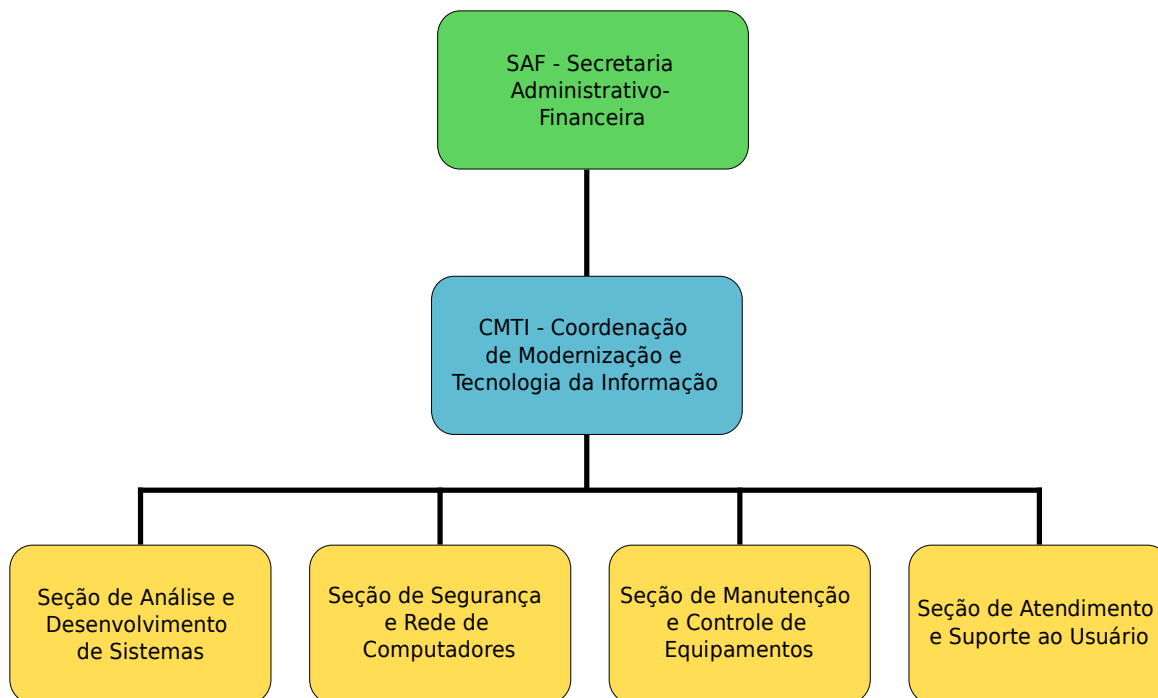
SAF - Secretaria Administrativo-Financeira

CMTI - Coordenação de Modernização e Tecnologia da Informação

Seção de Análise e Desenvolvimento de Sistemas

Seção de Segurança e Rede de Computadores

Seção de Manutenção e Controle de Equipamentos

Seção de Atendimento e Suporte ao Usuário